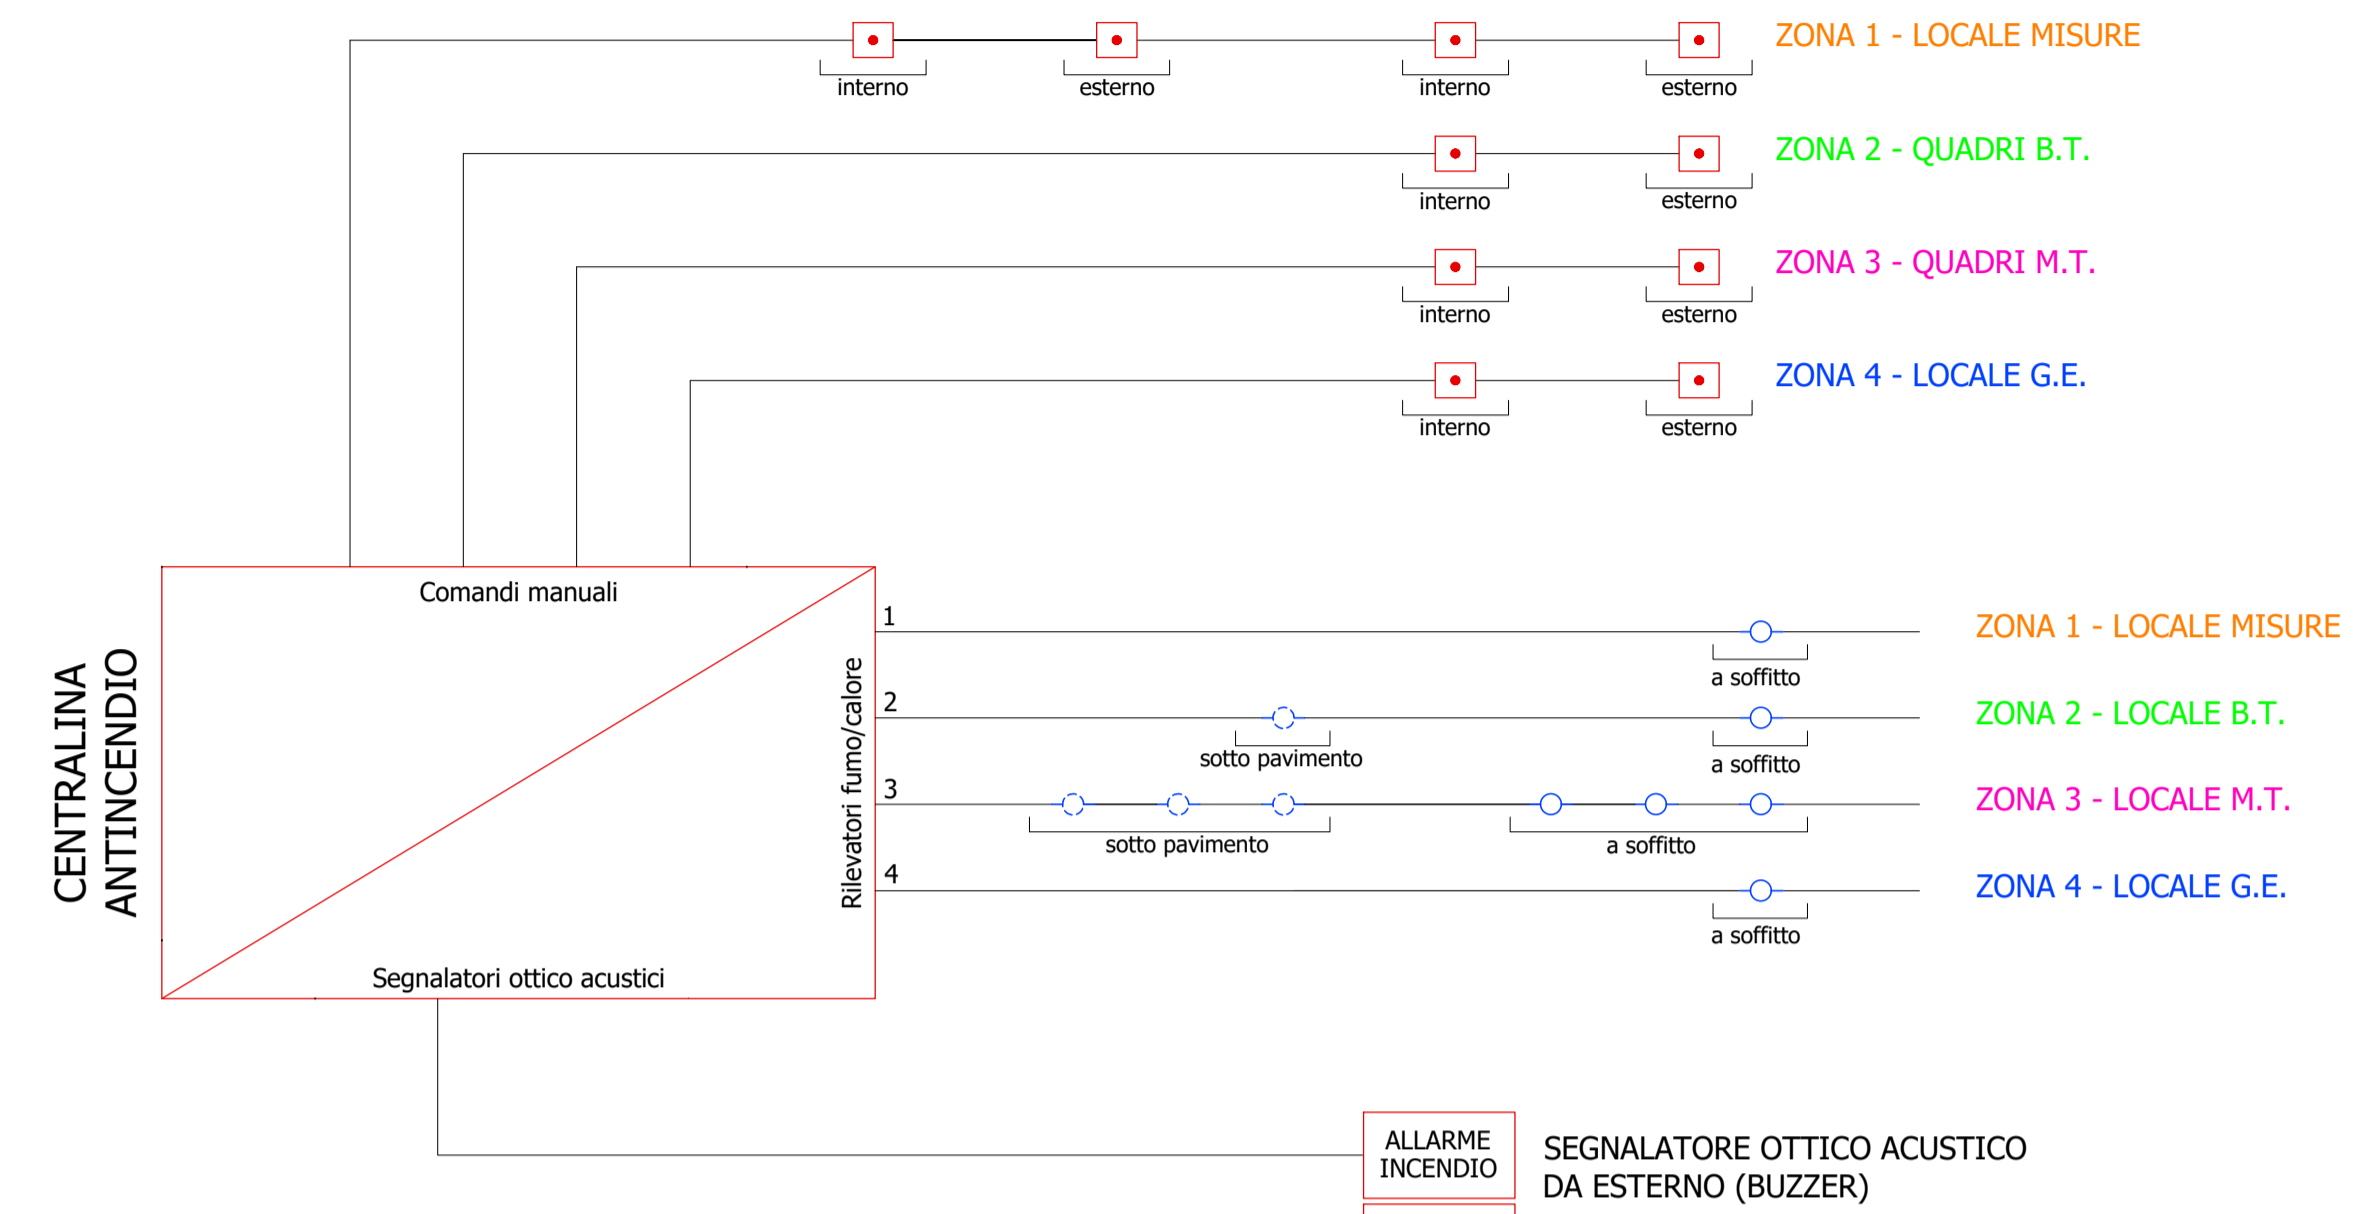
interno esterno interno esterno ZONA 1 - LOCALE MISURE

interno esterno ZONA 2 - QUADRI B.T.

interno esterno ZONA 3 - QUADRI M.T.

interno esterno ZONA 4 - LOCALE G.E.

CENTRALINA ANTINCENDIO

Comandi manuali

Rilevatori fumo/calore

Segnalatori ottico acustici

1

a soffitto

ZONA 1 - LOCALE MISURE

2

sotto pavimento

a soffitto

ZONA 2 - LOCALE B.T.

3

sotto pavimento

a soffitto

ZONA 3 - LOCALE M.T.

4

a soffitto

ZONA 4 - LOCALE G.E.

ALLARME INCENDIO

SEGNALATORE OTTICO ACUSTICO DA ESTERNO (BUZZER)